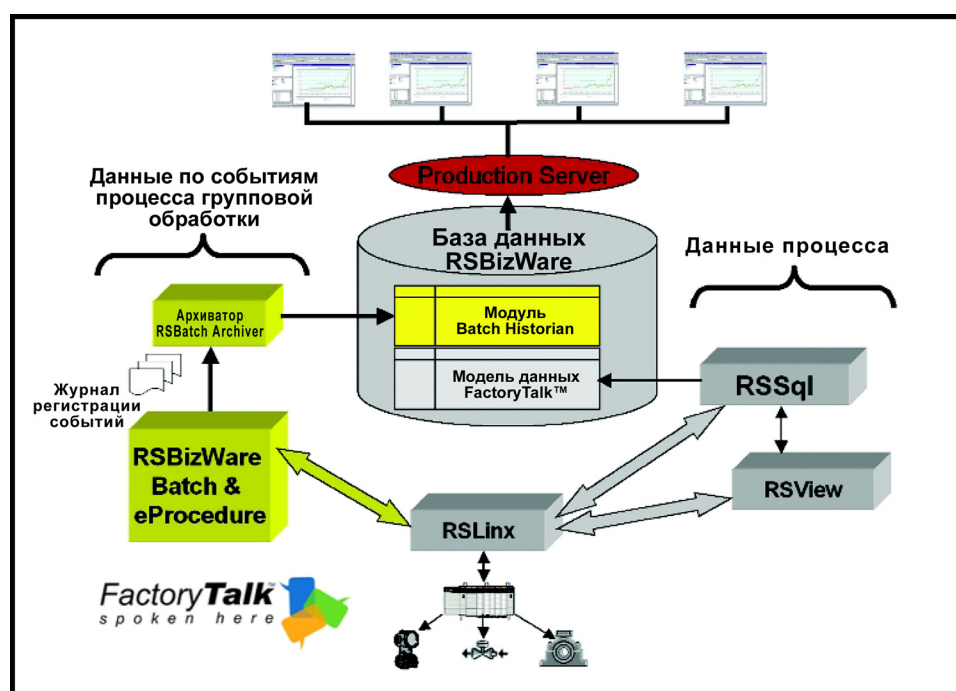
Production Server

Данные по событиям процесса групповой обработки

База данных RSBizWare

Данные процесса

Архиватор RSBatch Archiver

Модуль Batch Historian

Журнал регистрации событий

Модель данных FactoryTalk™

RSSql

RSBizWare Batch & eProcedure

RSView

RSLinx

FactoryTalk™ spoken here